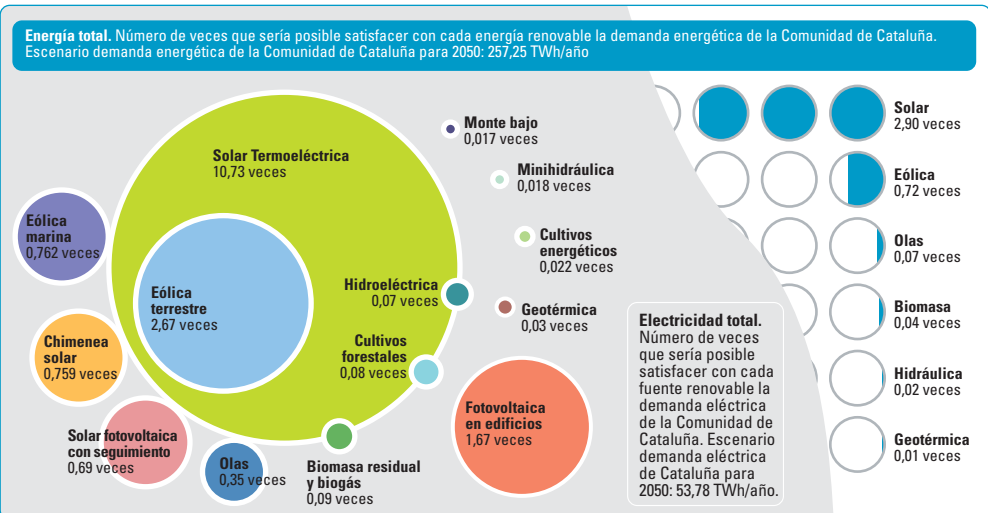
**Energía total.** Número de veces que sería posible satisfacer con cada energía renovable la demanda energética de la Comunidad de Cataluña. Escenario demanda energética de la Comunidad de Cataluña para 2050: 257,25 TWh/año

**Solar Termoeléctrica**
10,73 veces

**Eólica terrestre**
2,67 veces

**Eólica marina**
0,762 veces

**Chimenea solar**
0,759 veces

**Solar fotovoltaica con seguimiento**
0,69 veces

**Olas**
0,35 veces

**Biomasa residual y biogás**
0,09 veces

**Hidroeléctrica**
0,07 veces

**Cultivos forestales**
0,08 veces

**Monte bajo**
0,017 veces

**Minihidráulica**
0,018 veces

**Cultivos energéticos**
0,022 veces

**Geotérmica**
0,03 veces

**Fotovoltaica en edificios**
1,67 veces

**Electricidad total.** Número de veces que sería posible satisfacer con cada fuente renovable la demanda eléctrica de la Comunidad de Cataluña. Escenario demanda eléctrica de Cataluña para 2050: 53,78 TWh/año.

**Solar**
2,90 veces

**Eólica**
0,72 veces

**Olas**
0,07 veces

**Biomasa**
0,04 veces

**Hidráulica**
0,02 veces

**Geotérmica**
0,01 veces